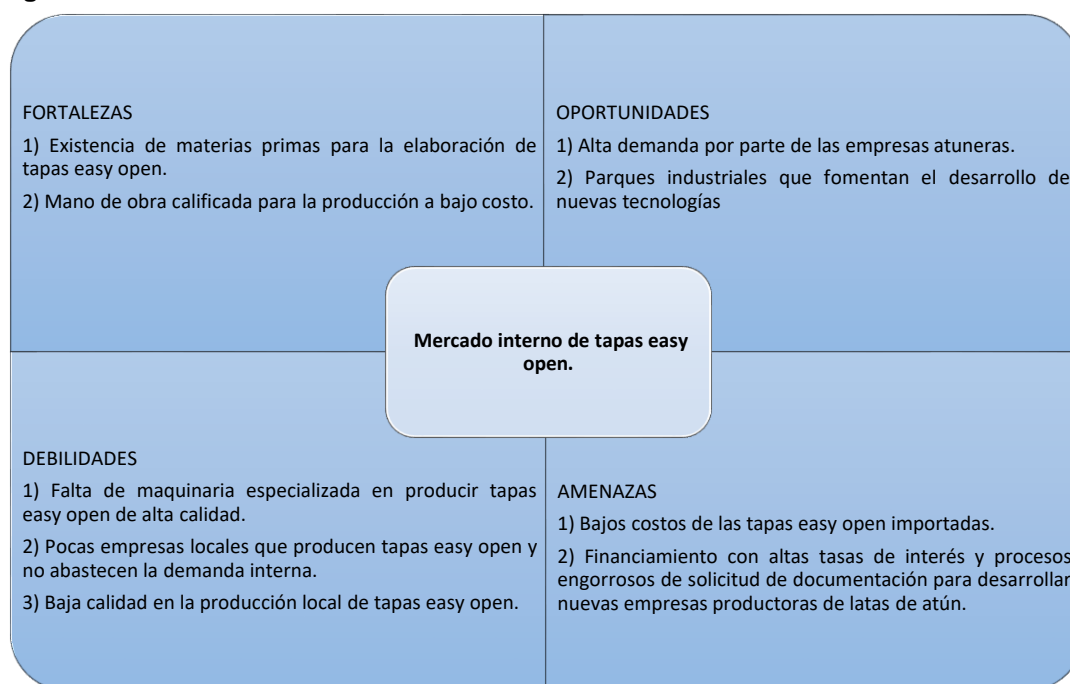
FORTALEZAS

1) Existencia de materias primas para la elaboración de tapas easy open.

2) Mano de obra calificada para la producción a bajo costo.

OPORTUNIDADES

1) Alta demanda por parte de las empresas atuneras.

2) Parques industriales que fomentan el desarrollo de nuevas tecnologías

Mercado interno de tapas easy open.

DEBILIDADES

1) Falta de maquinaria especializada en producir tapas easy open de alta calidad.

2) Pocas empresas locales que producen tapas easy open y no abastecen la demanda interna.

3) Baja calidad en la producción local de tapas easy open.

AMENAZAS

1) Bajos costos de las tapas easy open importadas.

2) Financiamiento con altas tasas de interés y procesos engorrosos de solicitud de documentación para desarrollar nuevas empresas productoras de latas de atún.